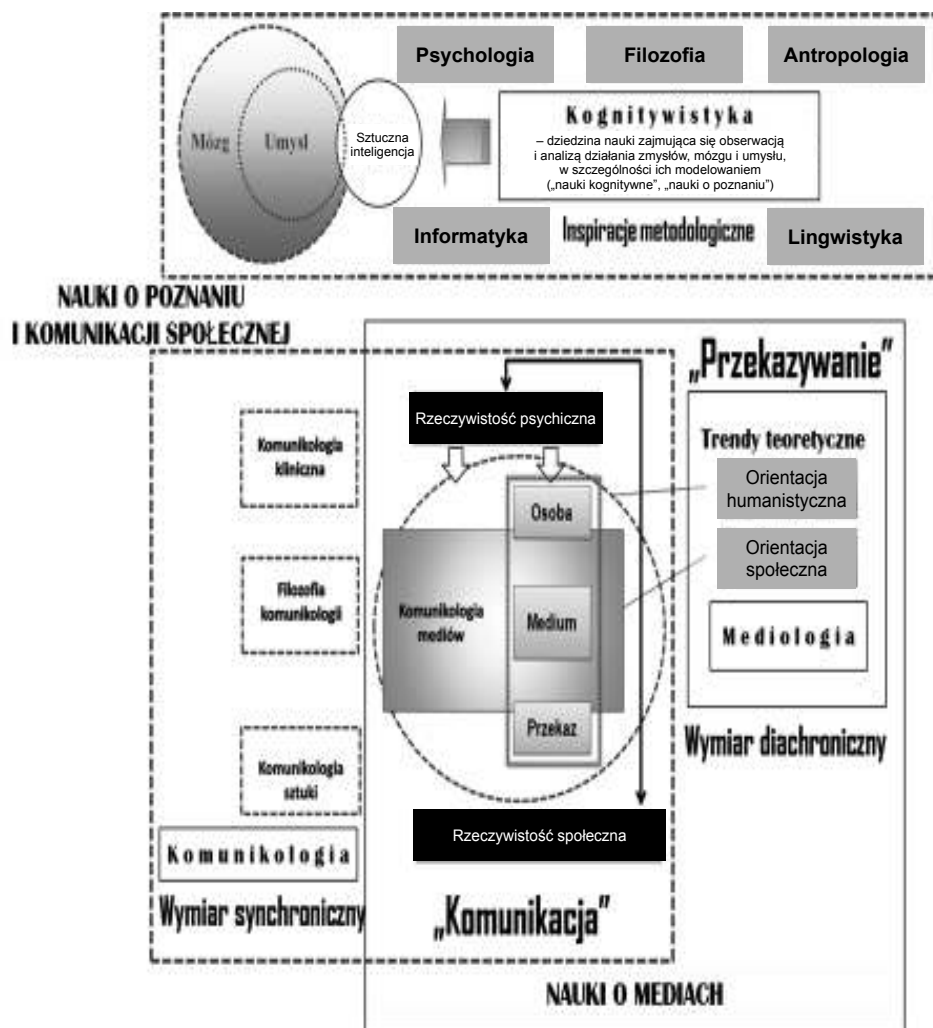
Psychologia

Filozofia

Antropologia

Mózg

Umysł

Sztuczna inteligencja

Kognitywistyka

– dziedzina nauki zajmująca się obserwacją i analizą działania zmysłów, mózgu i umysłu, w szczególności ich modelowaniem („nauki kognitywne", „nauki o poznaniu")

Informatyka

Inspiracje metodologiczne

Lingwistyka

NAUKI O POZNANIU I KOMUNIKACJI SPOŁECZNEJ

„Przekazywanie"

Rzeczywistość psychiczna

Trendy teoretyczne

Orientacja humanistyczna

Orientacja społeczna

Mediologia

Komunikologia kliniczna

Filozofia komunikologii

Komunikologia sztuki

Komunikologia mediów

Osoba

Medium

Przekaz

Wymiar diachroniczny

Rzeczywistość społeczna

Komunikologia

Wymiar synchroniczny

„Komunikacja"

NAUKI O MEDIACH